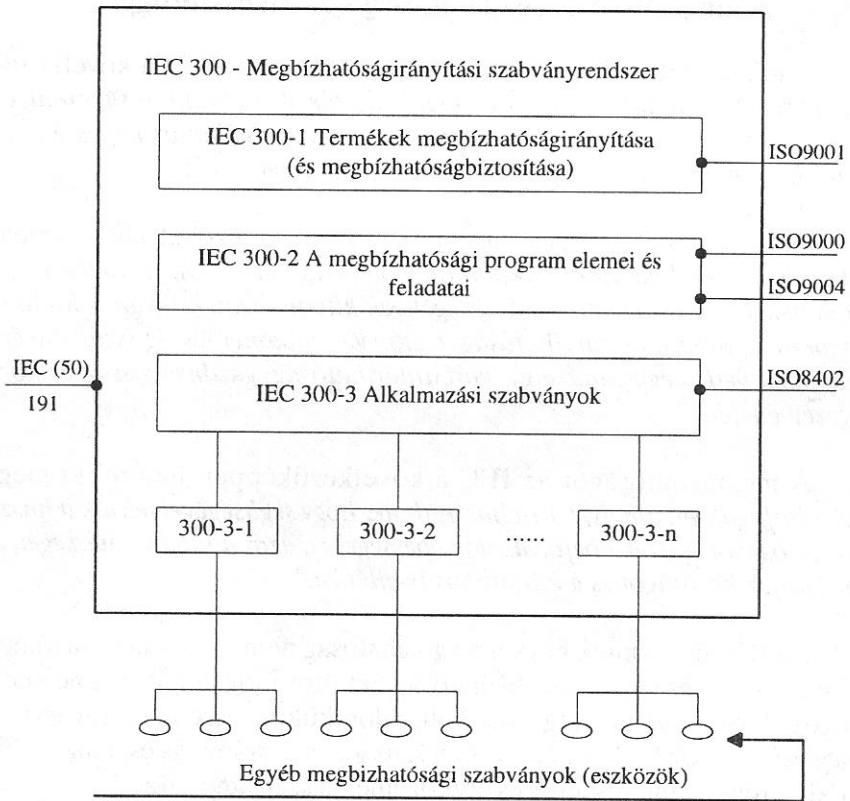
IEC 300 - Megbízhatóságirányítási szabványrendszer

IEC 300-1 Termékek megbízhatóságirányítása (és megbízhatóságbiztosítása)

ISO9001

IEC 300-2 A megbízhatósági program elemei és feladatai

ISO9000

ISO9004

IEC (50) 191

IEC 300-3 Alkalmazási szabványok

ISO8402

300-3-1

300-3-2

.....

300-3-n

Egyéb megbizhatósági szabványok (eszközök)